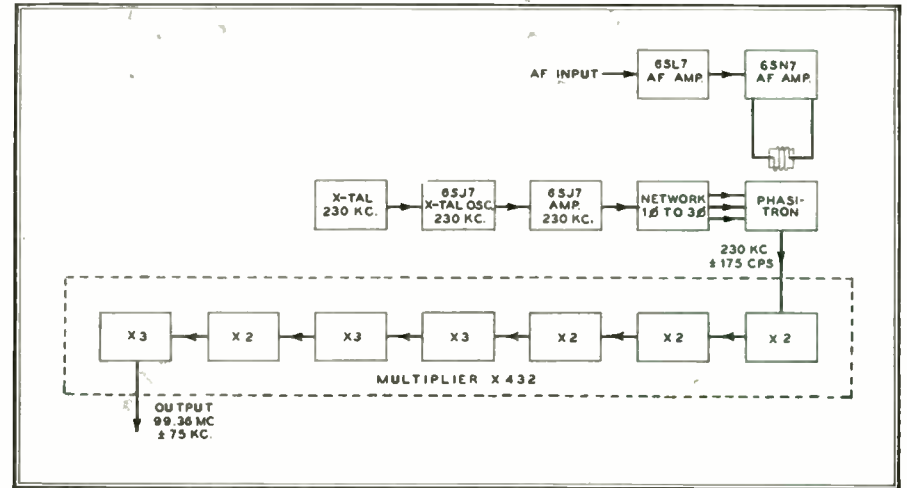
AF INPUT

6SL7
AF AMP.

6SN7
AF AMP.

X-TAL
230 KC.

6SJ7
X-TAL OSC.
230 KC.

6SJ7
AMP.
230 KC.

NETWORK
1Ø TO 3Ø

PHASI-
TRON

230 KC
± 175 CPS

X 3

X 2

X 3

X 3

X 2

X 2

X 2

MULTIPLIER X 432

OUTPUT
99.36 MC
± 75 KC.